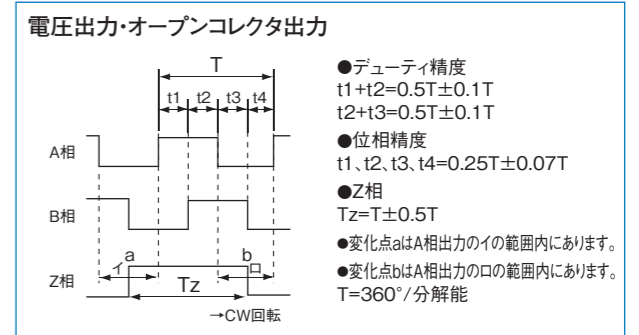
電圧出力・オープンコレクタ出力

T
t1 t2 t3 t4
A相
B相
a
b
イ
ロ
Z相
Tz
→CW回転

●デューティ精度
t1+t2=0.5T±0.1T
t2+t3=0.5T±0.1T
●位相精度
t1、t2、t3、t4=0.25T±0.07T
●Z相
Tz=T±0.5T
●変化点aはA相出力のイの範囲内にあります。
●変化点bはA相出力のロの範囲内にあります。
T=360°/分解能